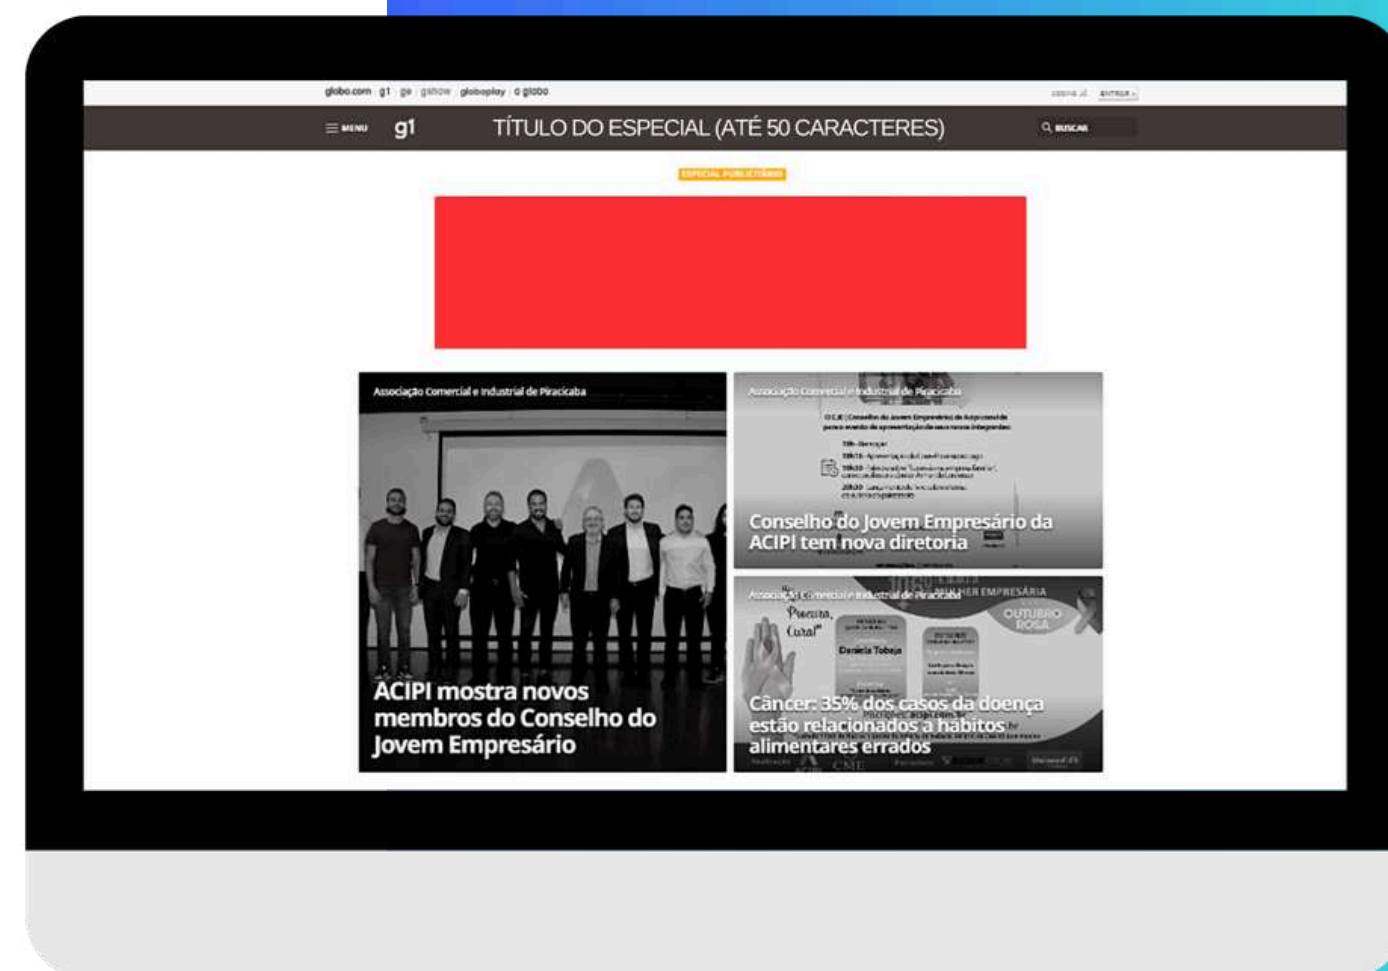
globo.com g1 ge gshow globoplay o globo

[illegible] ENTRAR

MENU g1 TÍTULO DO ESPECIAL (ATÉ 50 CARACTERES) BUSCAR

ESPECIAL PUBLICITÁRIO

Associação Comercial e Industrial de Piracicaba

ACIPI mostra novos membros do Conselho do Jovem Empresário

Associação Comercial e Industrial de Piracicaba

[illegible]

Conselho do Jovem Empresário da ACIPI tem nova diretoria

Associação Comercial e Industrial de Piracicaba

MULHER EMPRESÁRIA

OUTUBRO ROSA

Previna, Cuide

Daniela Tobaja

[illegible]

Câncer: 35% dos casos da doença estão relacionados a hábitos alimentares errados

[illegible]